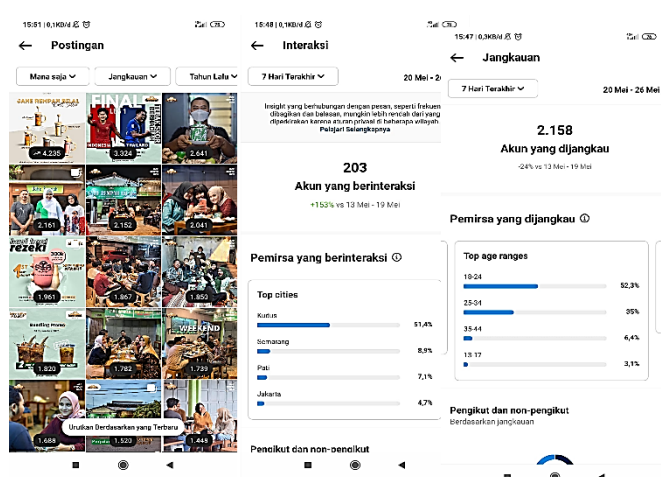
15:51 | 0,1KB/d

Postingan

Mana saja
Jangkauan
Tahun Lalu

4.235
3.324
2.641
2.161
2.152
2.041
1.961
1.867
1.850
1.820
1.782
1.739
1.688
1.520
1.445

Urutkan Berdasarkan yang Terbaru

15:48 | 0,1KB/d

Interaksi

7 Hari Terakhir
20 Mei - 2

Insight yang berhubungan dengan pesan, seperti frekuen dibagikan dan balasan, mungkin lebih rendah dari yang diperkirakan karena aturan privasi di beberapa wilayah. Pelajari Selengkapnya

203
Akun yang berinteraksi
+153% vs 13 Mei - 19 Mei

Pemirsa yang berinteraksi

Top cities
Kudus 51,4%
Semarang 8,9%
Pati 7,1%
Jakarta 4,7%

Pengikut dan non-pengikut

15:47 | 0,3KB/d

Jangkauan

7 Hari Terakhir
20 Mei - 26 Mei

2.158
Akun yang dijangkau
-24% vs 13 Mei - 19 Mei

Pemirsa yang dijangkau

Top age ranges
18-24 52,3%
25-34 35%
35-44 6,4%
13-17 3,1%

Pengikut dan non-pengikut
Berdasarkan jangkauan